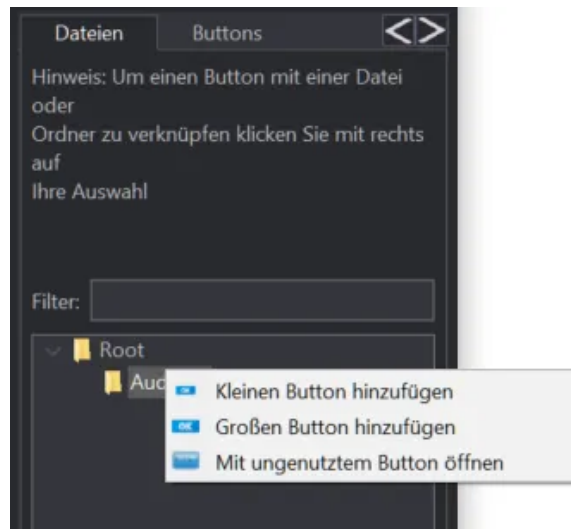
Dateien Buttons < >

Hinweis: Um einen Button mit einer Datei oder
Ordner zu verknüpfen klicken Sie mit rechts auf
Ihre Auswahl

Filter:

Root
Auc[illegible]

Kleinen Button hinzufügen
Großen Button hinzufügen
Mit ungenutztem Button öffnen